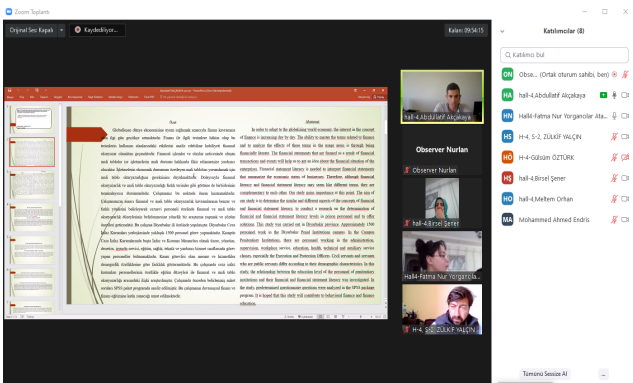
Zoom Toplantı

Orijinal Ses Kapalı

Kaydediliyor...

Kalan: 09:54:15

Katılımcılar (8)

Katılımcı Bul

Obse... (Ortak oturum sahibi, ben)

hall-4,Abdullatif Akçakaya

Hall-Fatma Nur Yorgancılar Ata...

H-4, S-2, ZÜLKİF YALÇIN

H-4-Gülsüm ÖZTÜRK

hall-4,Birsel Şener

hall-4,Meltem Orhan

Mohammed Ahmed Endris

hall-4,Abdullatif Akçakaya

Observer Nurlan

Observer Nurlan

hall-4,Birsel Şener

Halll-Fatma Nur Yorgancılar

H-4, S-2, ZÜLKİF YALÇIN

Özet

Abstract

Tümünü Sessize Al